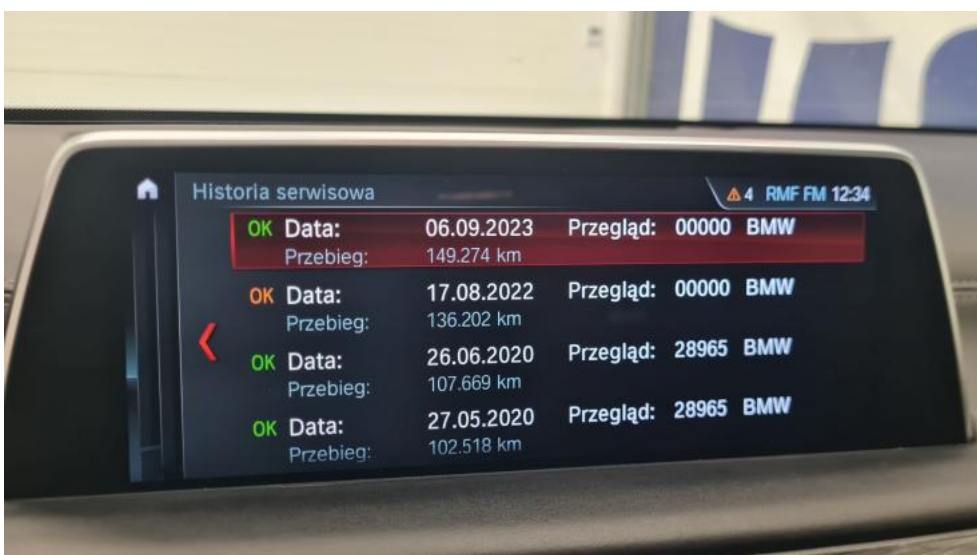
Historia serwisowa

4 RMF FM 12:34

OK Data: 06.09.2023 Przegląd: 00000 BMW
Przebieg: 149.274 km

OK Data: 17.08.2022 Przegląd: 00000 BMW
Przebieg: 136.202 km

OK Data: 26.06.2020 Przegląd: 28965 BMW
Przebieg: 107.669 km

OK Data: 27.05.2020 Przegląd: 28965 BMW
Przebieg: 102.518 km